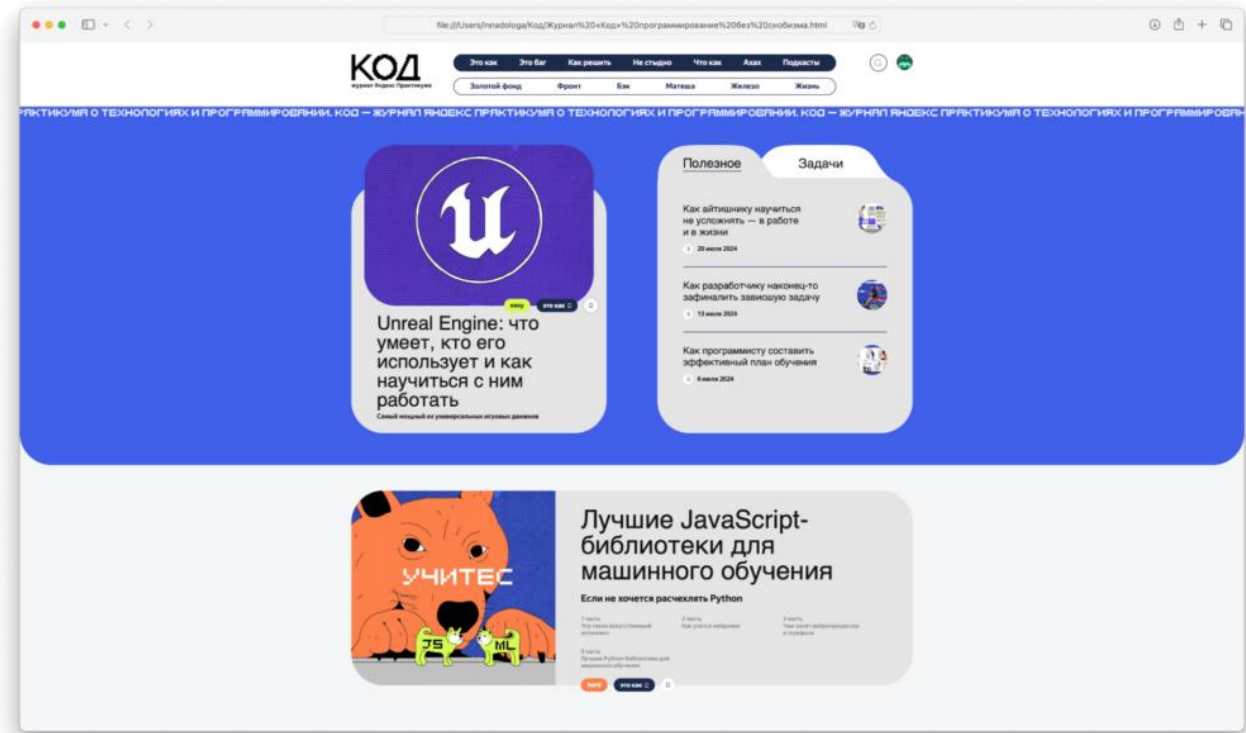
file:///Users/innadologa/Код/Журнал%20«Код»%20программирование%20без%20снобизма.html

КОД
журнал Яндекс Практикума

Это как | Это баг | Как решить | Не стыдно | Что как | Ахах | Подкасты

Золотой фонд | Фронт | Бэк | Матеша | Железо | Жизнь

РАКТИКУМА О ТЕХНОЛОГИЯХ И ПРОГРАММИРОВАНИИ. КОД — ЖУРНАЛ ЯНДЕКС ПРАКТИКУМА О ТЕХНОЛОГИЯХ И ПРОГРАММИРОВАНИИ. КОД — ЖУРНАЛ ЯНДЕКС ПРАКТИКУМА О ТЕХНОЛОГИЯХ И ПРОГРАММИРОВАН

easy | это как

Unreal Engine: что умеет, кто его использует и как научиться с ним работать

Самый мощный из универсальных игровых движков

Полезное | Задачи

Как айтишнику научиться не усложнять — в работе и в жизни
20 июля 2024

Как разработчику наконец-то зафиналить зависшую задачу
13 июля 2024

Как программисту составить эффективный план обучения
6 июля 2024

УЧИТЕС
JS
ML

Лучшие JavaScript-библиотеки для машинного обучения

Если не хочется расчехлять Python

1 часть
Что такое искусственный интеллект

2 часть
Как учатся нейронки

3 часть
Чем занят нейропроцессор в телефоне

4 часть
Лучшие Python-библиотеки для машинного обучения

hard | это как